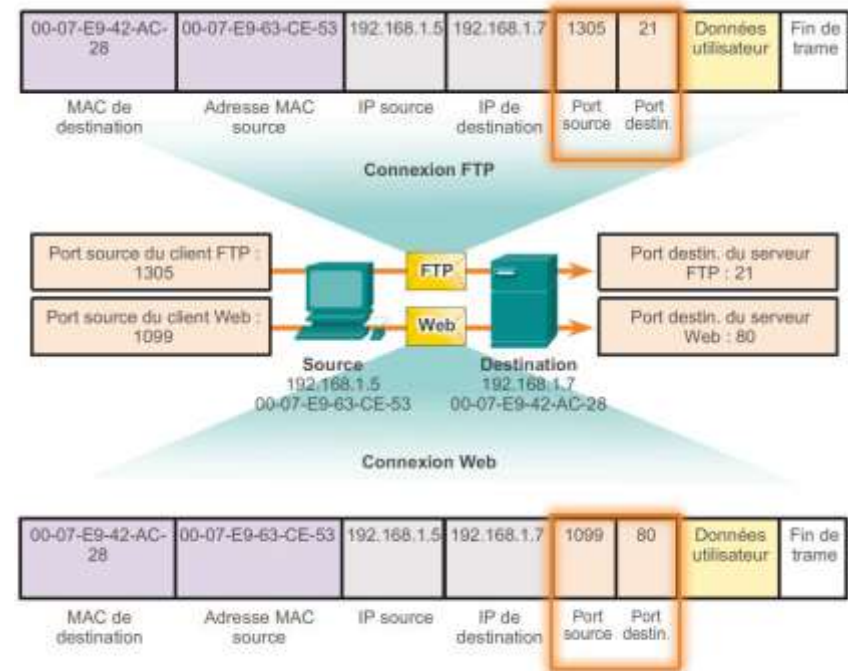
| 00-07-E9-42-AC-28 | 00-07-E9-63-CE-53 | 192.168.1.5 | 192.168.1.7 | 1305 | 21 | Données utilisateur | Fin de trame |
|---|---|---|---|---|---|---|---|
| MAC de destination | Adresse MAC source | IP source | IP de destination | Port source | Port destin. | | |

Connexion FTP

Port source du client FTP : 1305

Port source du client Web : 1099

FTP

Web

Port destin. du serveur FTP : 21

Port destin. du serveur Web : 80

Source
192.168.1.5
00-07-E9-63-CE-53

Destination
192.168.1.7
00-07-E9-42-AC-28

Connexion Web

| 00-07-E9-42-AC-28 | 00-07-E9-63-CE-53 | 192.168.1.5 | 192.168.1.7 | 1099 | 80 | Données utilisateur | Fin de trame |
|---|---|---|---|---|---|---|---|
| MAC de destination | Adresse MAC source | IP source | IP de destination | Port source | Port destin. | | |